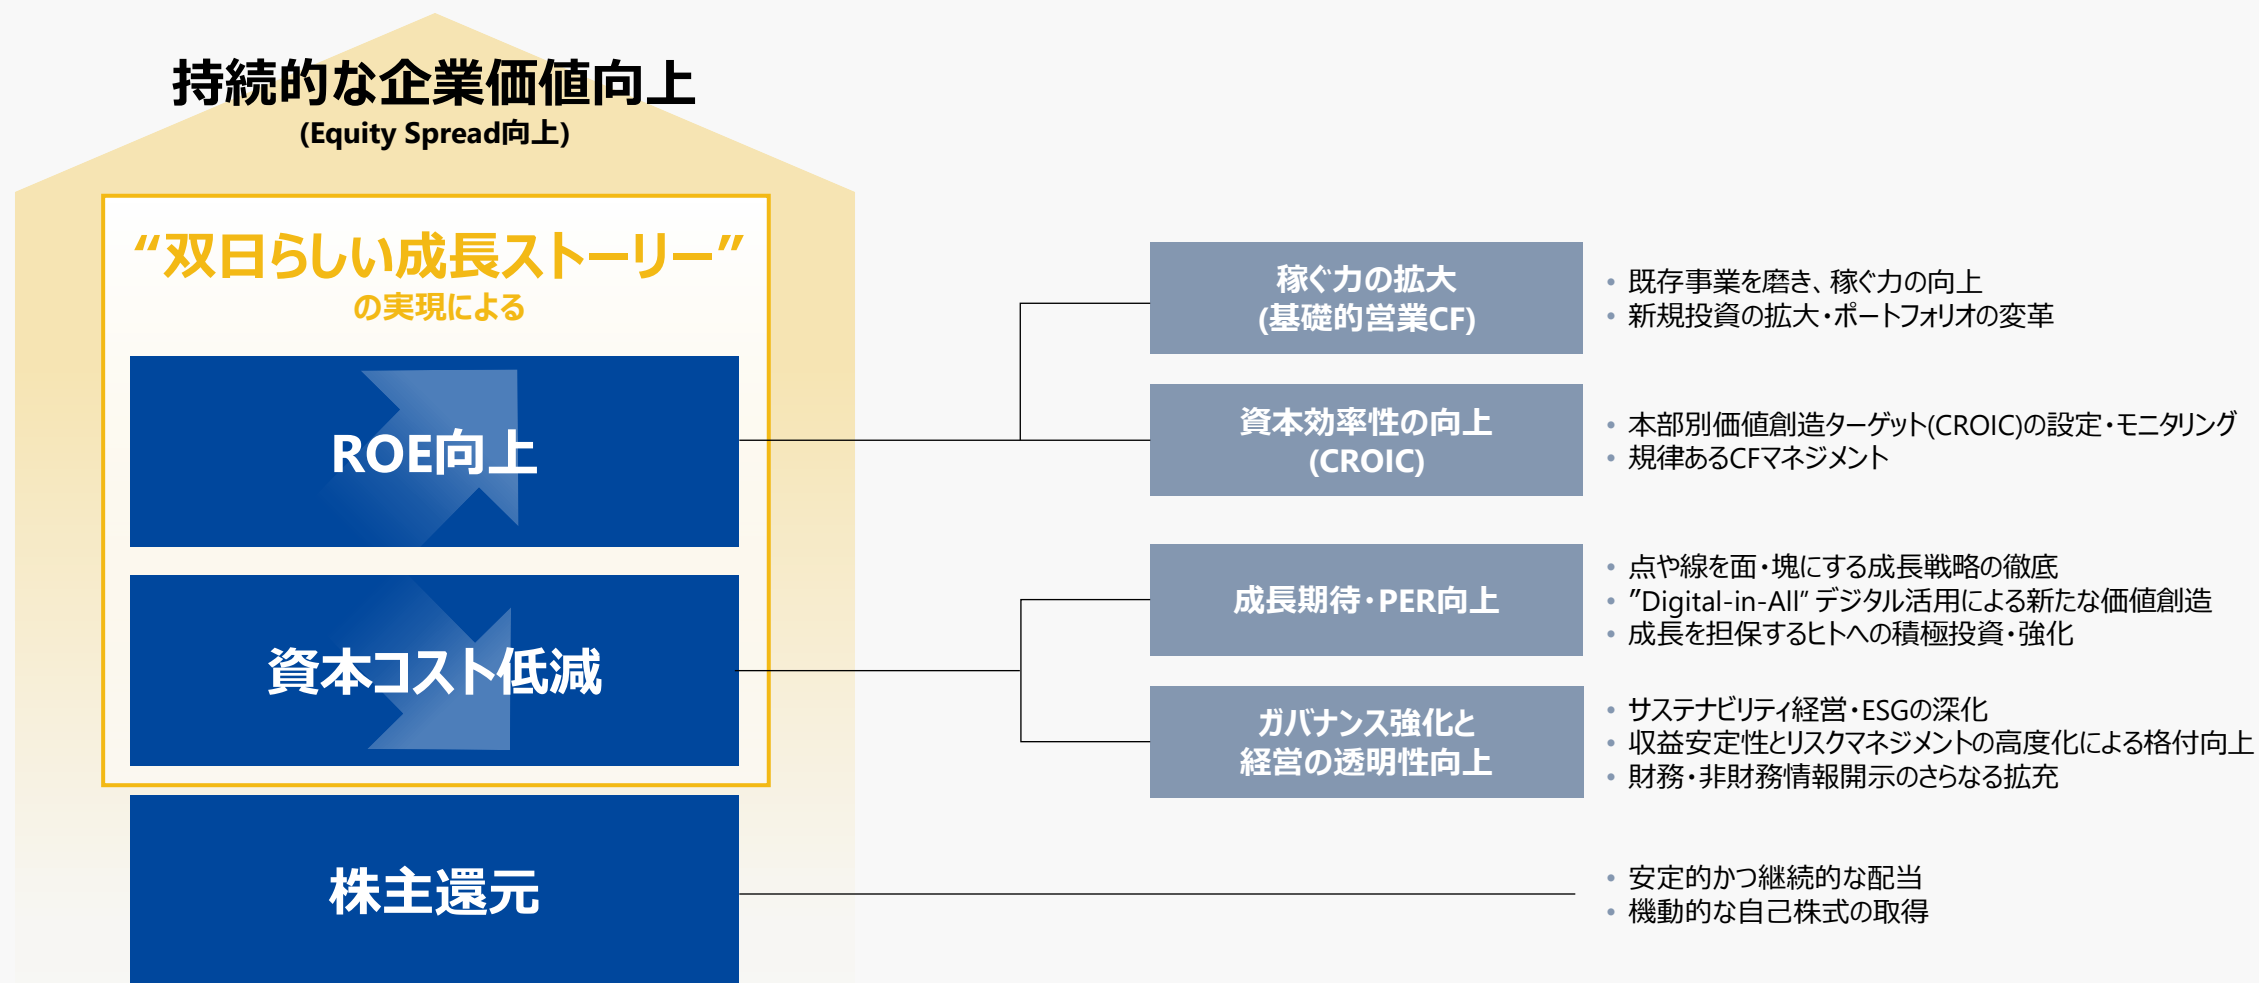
持続的な企業価値向上
(Equity Spread向上)

“双日らしい成長ストーリー”
の実現による

ROE向上

資本コスト低減

株主還元

稼ぐ力の拡大
(基礎的営業CF)

- 既存事業を磨き、稼ぐ力の向上
- 新規投資の拡大・ポートフォリオの変革

資本効率性の向上
(CROIC)

- 本部別価値創造ターゲット(CROIC)の設定・モニタリング
- 規律あるCFマネジメント

成長期待・PER向上

- 点や線を面・塊にする成長戦略の徹底
- ”Digital-in-All” デジタル活用による新たな価値創造
- 成長を担保するヒトへの積極投資・強化

ガバナンス強化と
経営の透明性向上

- サステナビリティ経営・ESGの深化
- 収益安定性とリスクマネジメントの高度化による格付向上
- 財務・非財務情報開示のさらなる拡充

- 安定的かつ継続的な配当
- 機動的な自己株式の取得